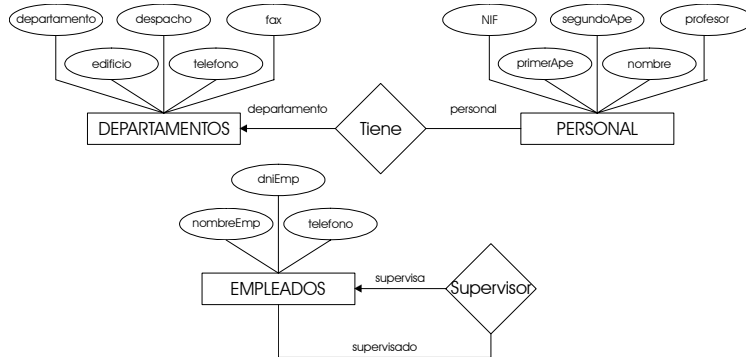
departamento
despacho
fax
edificio
telefono
NIF
segundoApe
profesor
primerApe
nombre
departamento
personal
DEPARTAMENTOS
Tiene
PERSONAL
dniEmp
nombreEmp
telefono
supervisa
EMPLEADOS
Supervisor
supervisado